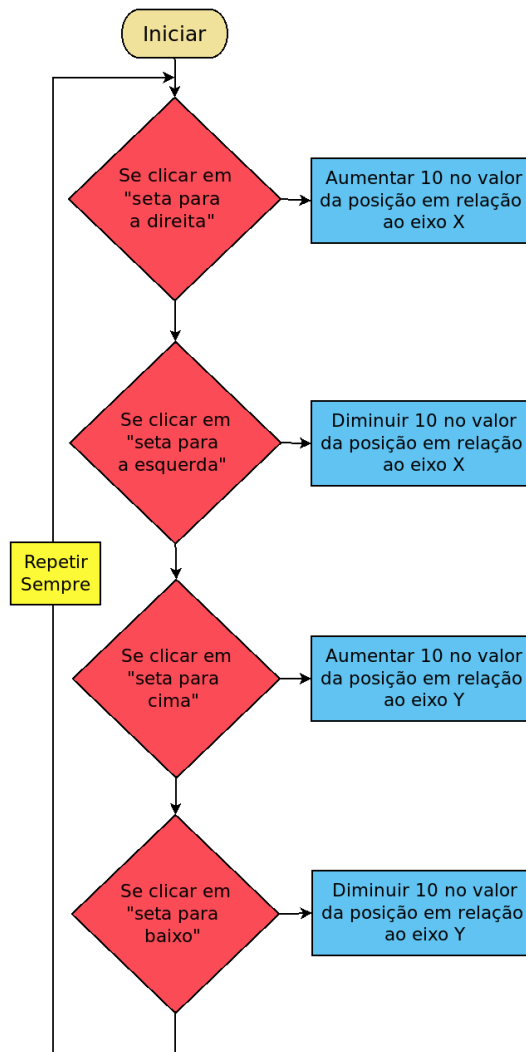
Iniciar

Se clicar em "seta para a direita"

Aumentar 10 no valor da posição em relação ao eixo X

Se clicar em "seta para a esquerda"

Diminuir 10 no valor da posição em relação ao eixo X

Repetir Sempre

Se clicar em "seta para cima"

Aumentar 10 no valor da posição em relação ao eixo Y

Se clicar em "seta para baixo"

Diminuir 10 no valor da posição em relação ao eixo Y